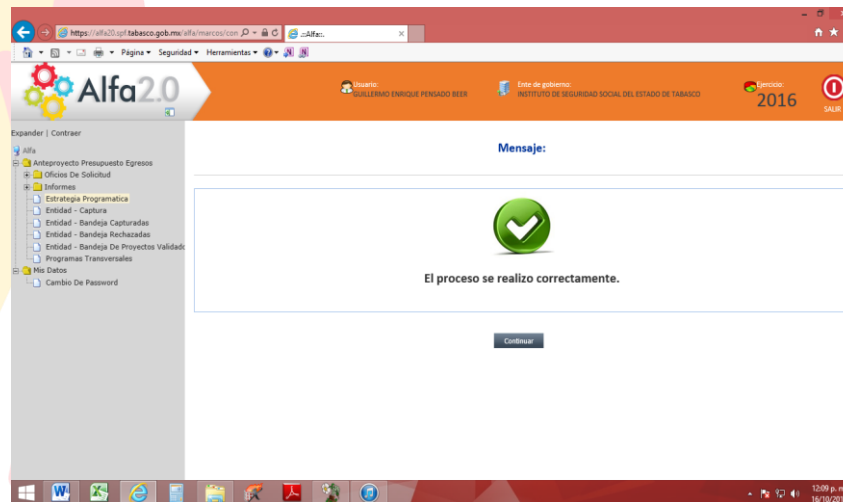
https://alfa20.spf.tabasco.gob.mx/alfa/marcos/con
.::Alfa::.
Página ▾ Seguridad ▾ Herramientas ▾

Alfa2.0

Usuario:
GUILLERMO ENRIQUE PENSADO BEER

Ente de gobierno:
INSTITUTO DE SEGURIDAD SOCIAL DEL ESTADO DE TABASCO

Ejercicio:
2016

SALIR

Expander | Contraer

Alfa
Anteproyecto Presupuesto Egresos
Oficios De Solicitud
Informes
Estrategia Programatica
Entidad - Captura
Entidad - Bandeja Capturadas
Entidad - Bandeja Rechazadas
Entidad - Bandeja De Proyectos Validado
Programas Transversales
Mis Datos
Cambio De Password

Mensaje:

El proceso se realizo correctamente.

Continuar

12:09 p. m.
16/10/20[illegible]